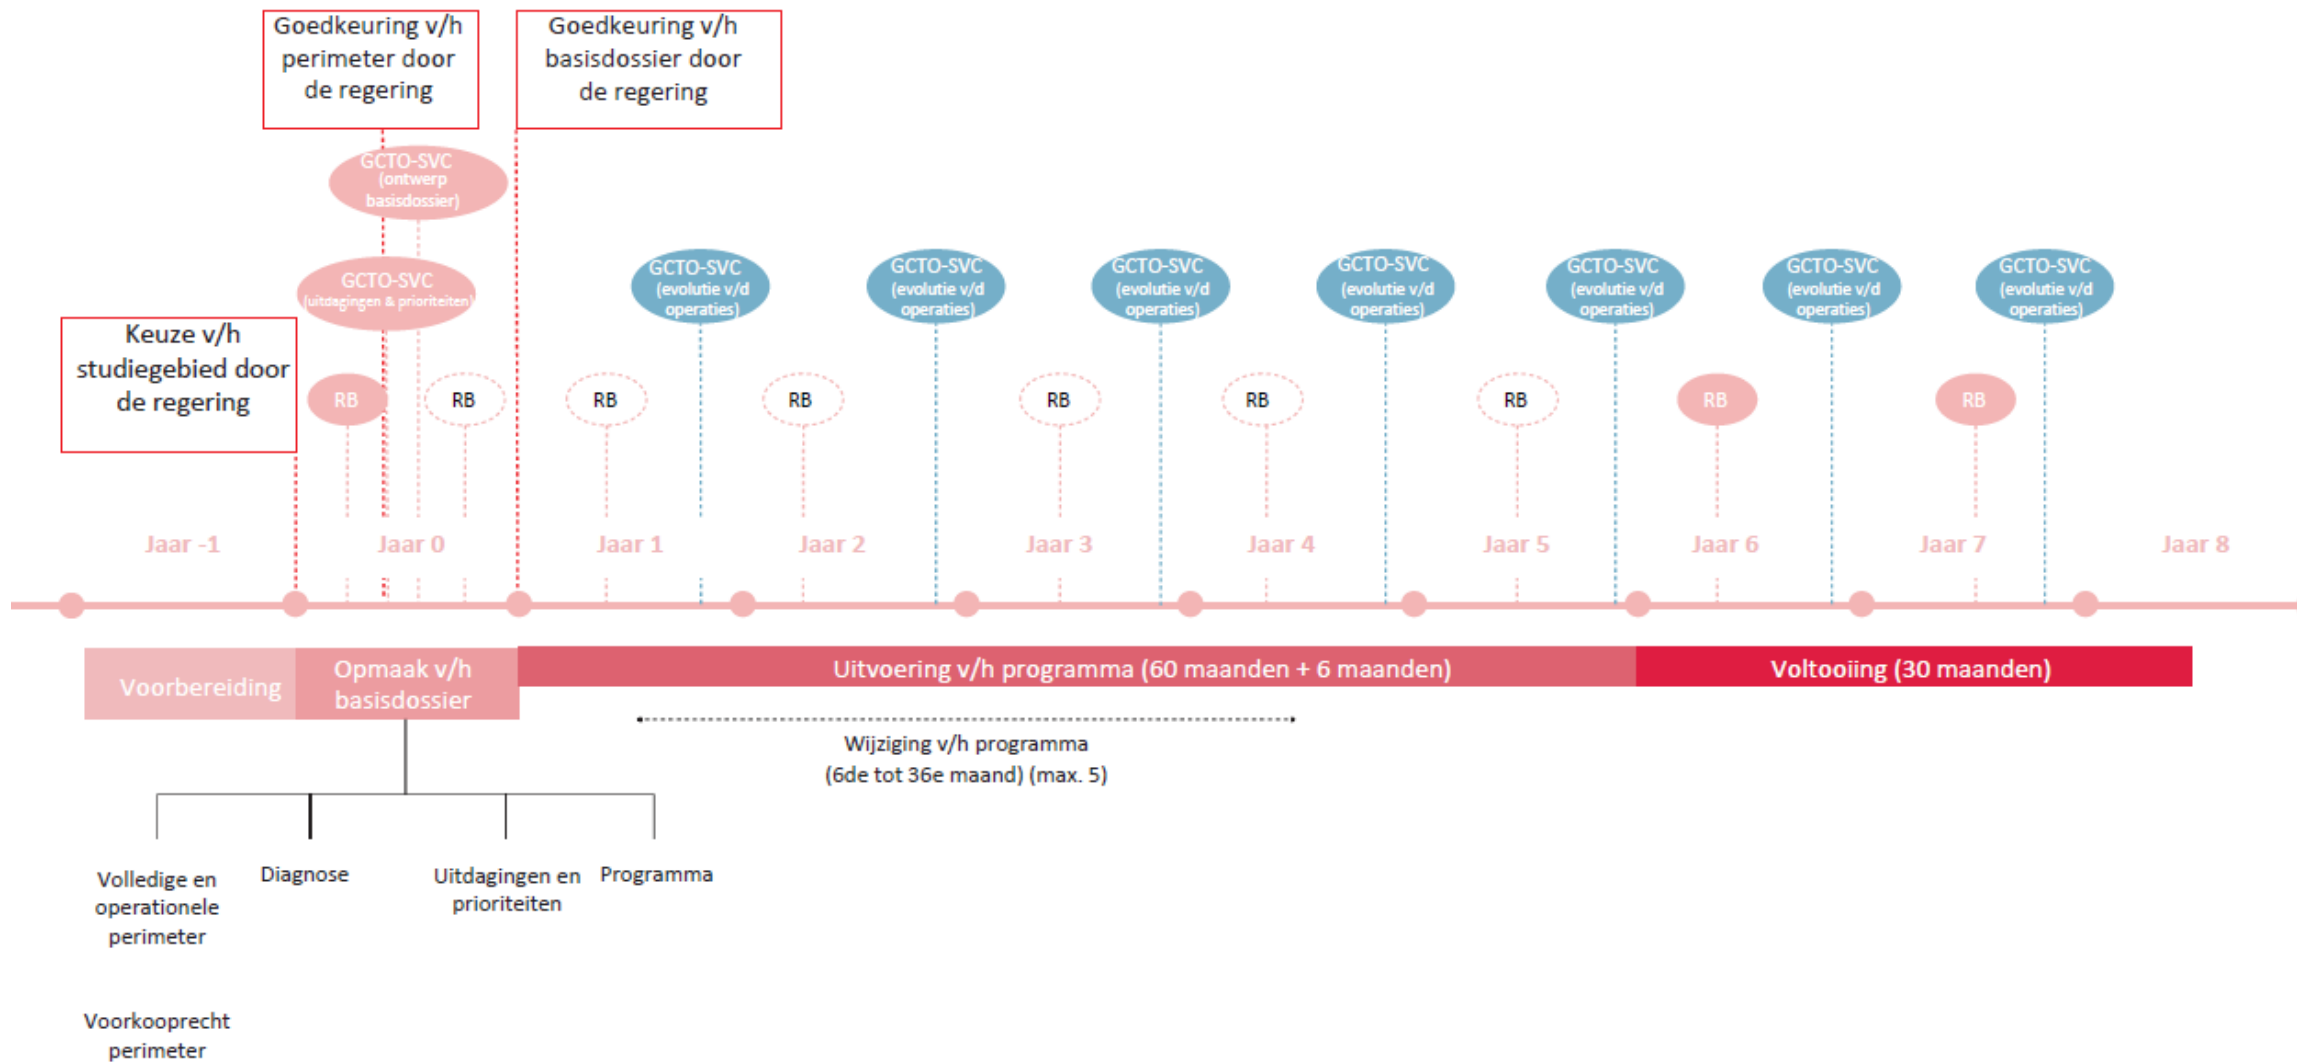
Goedkeuring v/h perimeter door de regering

Goedkeuring v/h basisdossier door de regering

GCTO-SVC (ontwerp basisdossier)

GCTO-SVC (uitdagingen & prioriteiten)

Keuze v/h studiegebied door de regering

GCTO-SVC (evolutie v/d operaties)

GCTO-SVC (evolutie v/d operaties)

GCTO-SVC (evolutie v/d operaties)

GCTO-SVC (evolutie v/d operaties)

GCTO-SVC (evolutie v/d operaties)

GCTO-SVC (evolutie v/d operaties)

GCTO-SVC (evolutie v/d operaties)

RB RB RB RB RB RB RB RB RB

Jaar -1 Jaar 0 Jaar 1 Jaar 2 Jaar 3 Jaar 4 Jaar 5 Jaar 6 Jaar 7 Jaar 8

Voorbereiding

Opmaak v/h basisdossier

Uitvoering v/h programma (60 maanden + 6 maanden)

Voltooiing (30 maanden)

Wijziging v/h programma (6de tot 36e maand) (max. 5)

Volledige en operationele perimeter

Diagnose

Uitdagingen en prioriteiten

Programma

Voorkooprecht perimeter